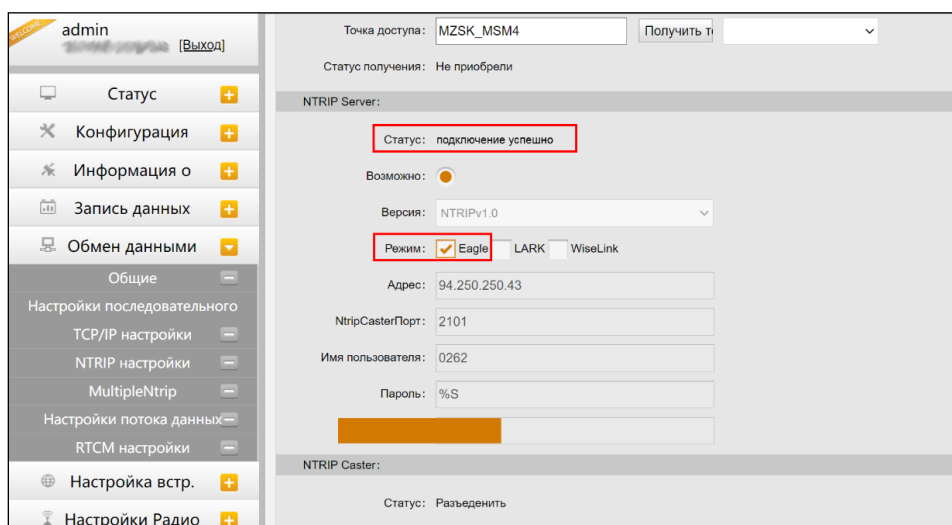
WELCOME
admin
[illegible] [Выход]

Статус
Конфигурация
Информация о
Запись данных
Обмен данными
Общие
Настройки последовательного
TCP/IP настройки
NTRIP настройки
MultipleNtrip
Настройки потока данных
RTCM настройки
Настройка встр.
Настройки Радио

Точка доступа: MZSK_MSM4 Получить т

Статус получения: Не приобрели

NTRIP Server:

Статус: подключение успешно

Возможно:

Версия: NTRIPv1.0

Режим: Eagle LARK WiseLink

Адрес: 94.250.250.43

NtripCasterПорт: 2101

Имя пользователя: 0262

Пароль: %S

NTRIP Caster:

Статус: Разъеденить